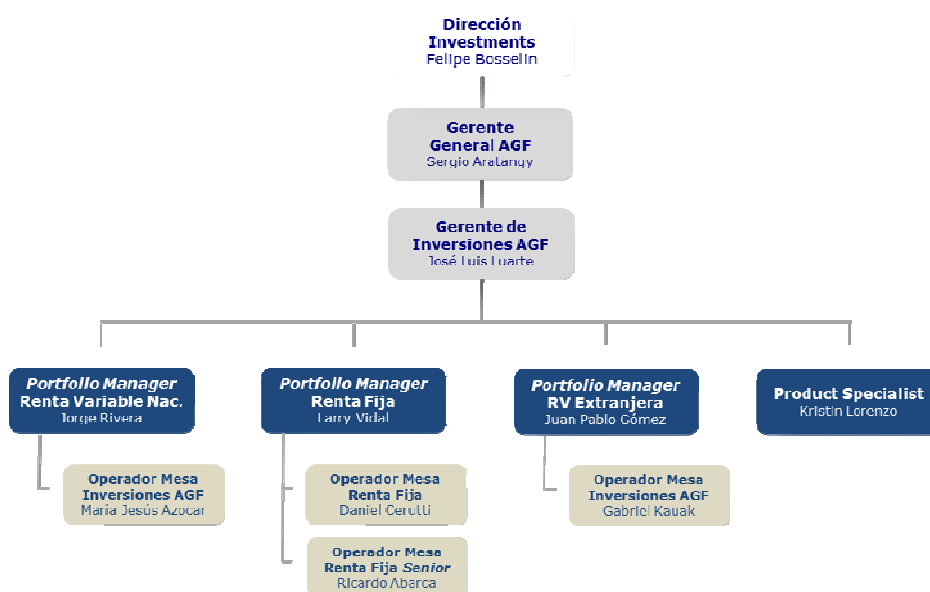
Dirección Investments
Felipe Bosselin

Gerente General AGF
Sergio Aratangy

Gerente de Inversiones AGF
José Luis Luarte

Portfolio Manager Renta Variable Nac.
Jorge Rivera

Portfolio Manager Renta Fija
Larry Vidal

Portfolio Manager RV Extranjera
Juan Pablo Gómez

Product Specialist
Kristin Lorenzo

Operador Mesa Inversiones AGF
María Jesús Azocar

Operador Mesa Renta Fija
Daniel Cerutti

Operador Mesa Renta Fija *Senior*
Ricardo Abarca

Operador Mesa Inversiones AGF
Gabriel Kauak